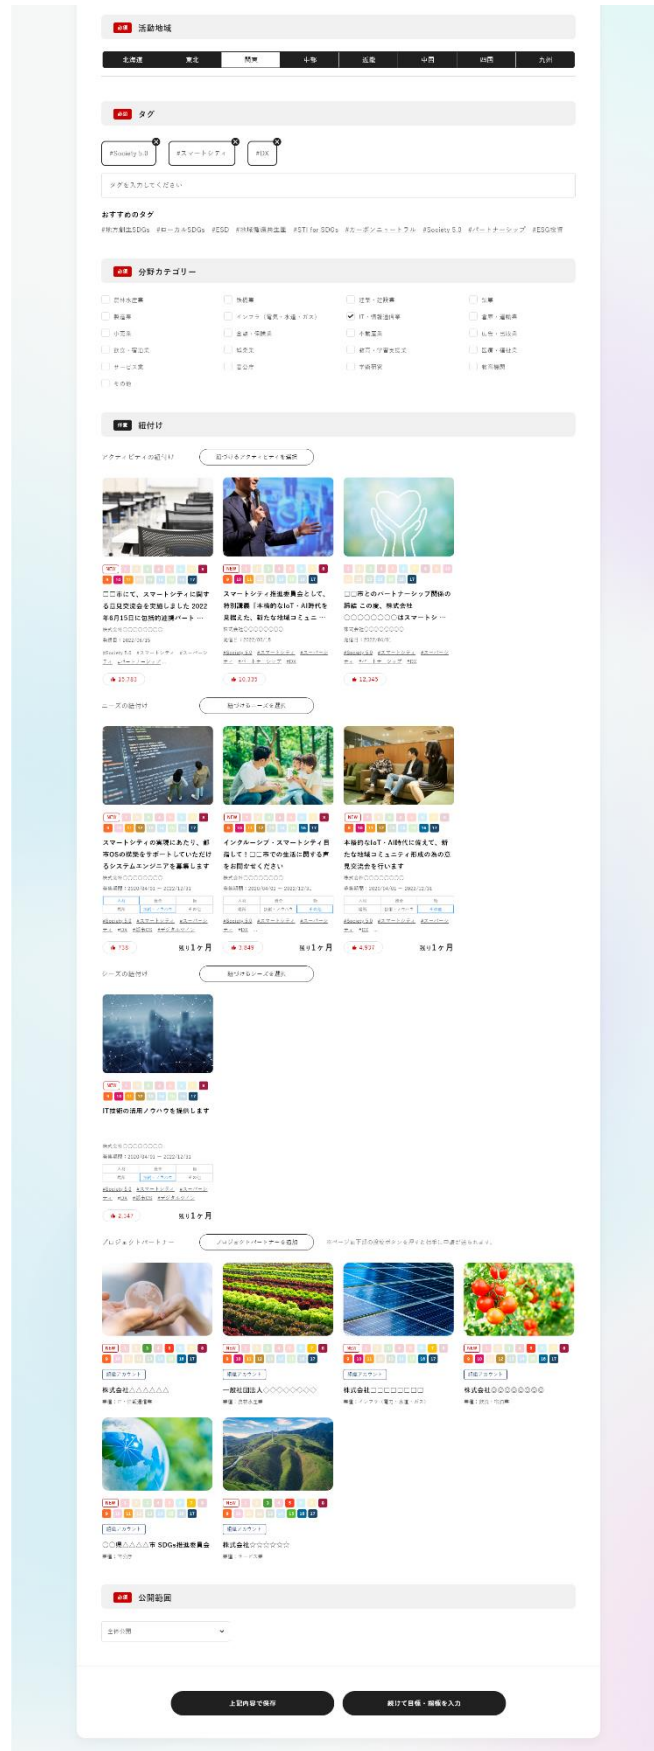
必須 活動地域

北海道 東北 関東 中部 近畿 中国 四国 九州

必須 タグ

#Society 5.0 #スマートシティ #DX

タグを入力してください

おすすめのタグ
#地方創生SDGs #ローカルSDGs #ESD #持続可能な開発 #STI for SDGs #カーボンニュートラル #Society 5.0 #パートナーシップ #ESG投資

必須 分野カテゴリー

地方公共団体 自治体 住宅・建築 製造・建設業 教育 インフラ（電気・水道・ガス） IT・情報通信業 農林・漁業 小売業 金融・保険業 不動産業 運輸・交通業 自治・福祉 観光 飲食・宿泊業 医療・福祉業 サービス業 官公庁 学術研究 教育機関 その他

任意 紐付け

アクティビティの紐付け 紐付けるアクティビティを選択

□□市にて、スマートシティに関する□□見交換会を実施しました 2022年8月15日に開催の協議パート…
スマートシティ推進委員会として、特別講義「本格的なIoT・AI時代を見据えた、新たな地域コミュニ…
□□市とのパートナーシップ協定の締結 この度、株式会社○○○○○○○はスマートシ…

25,783 10,335 12,345

ニーズの紐付け 紐付けるニーズを選択

スマートシティの実現にあたり、都市OSの開発をサポートしていただけるシステムエンジニアを募集します
インクルーシブ・スマートシティ目指して！□□市での生活に関する声をお聞かせください
本格的なIoT・AI時代に備えて、新たな地域コミュニティ形成のための意見交換会を行います

738 残り1ヶ月 2,849 残り1ヶ月 4,937 残り1ヶ月

シーズの紐付け 紐付けるシーズを選択

IT技術の活用ノウハウを提供します

2,347 残り1ヶ月

プロジェクトパートナー プロジェクトパートナーを追加

株式会社△△△△△△
一般社団法人◇◇◇◇◇◇◇
株式会社□□□□□□□
株式会社◎◎◎◎◎◎◎
○○県△△△△市 SDGs推進委員会
株式会社☆☆☆☆☆☆

必須 公開範囲

全体公開

上記内容で保存
続けて目標・指標を入力